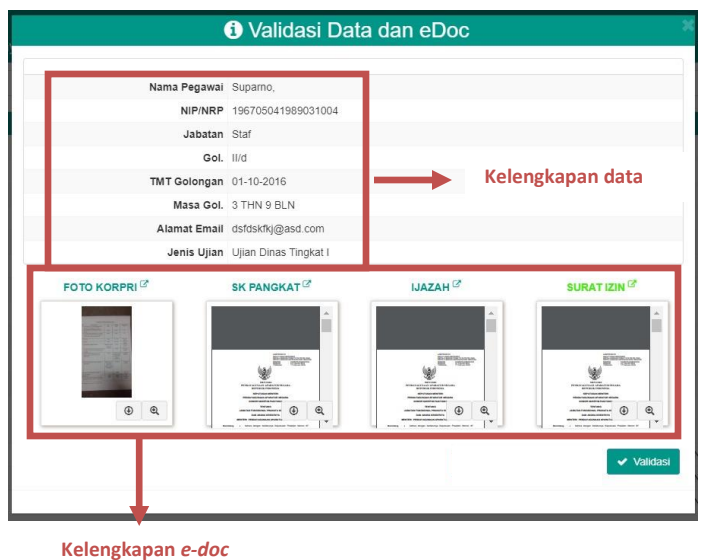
Validasi Data dan eDoc

| | |
|---|---|
| Nama Pegawai | Suparno, |
| NIP/NRP | 196705041989031004 |
| Jabatan | Staf |
| Gol. | II/d |
| TMT Golongan | 01-10-2016 |
| Masa Gol. | 3 THN 9 BLN |
| Alamat Email | dsfdskfkj@asd.com |
| Jenis Ujian | Ujian Dinas Tingkat I |

Kelengkapan data

FOTO KORPRI

SK PANGKAT

IJAZAH

SURAT IZIN

Validasi

Kelengkapan e-doc